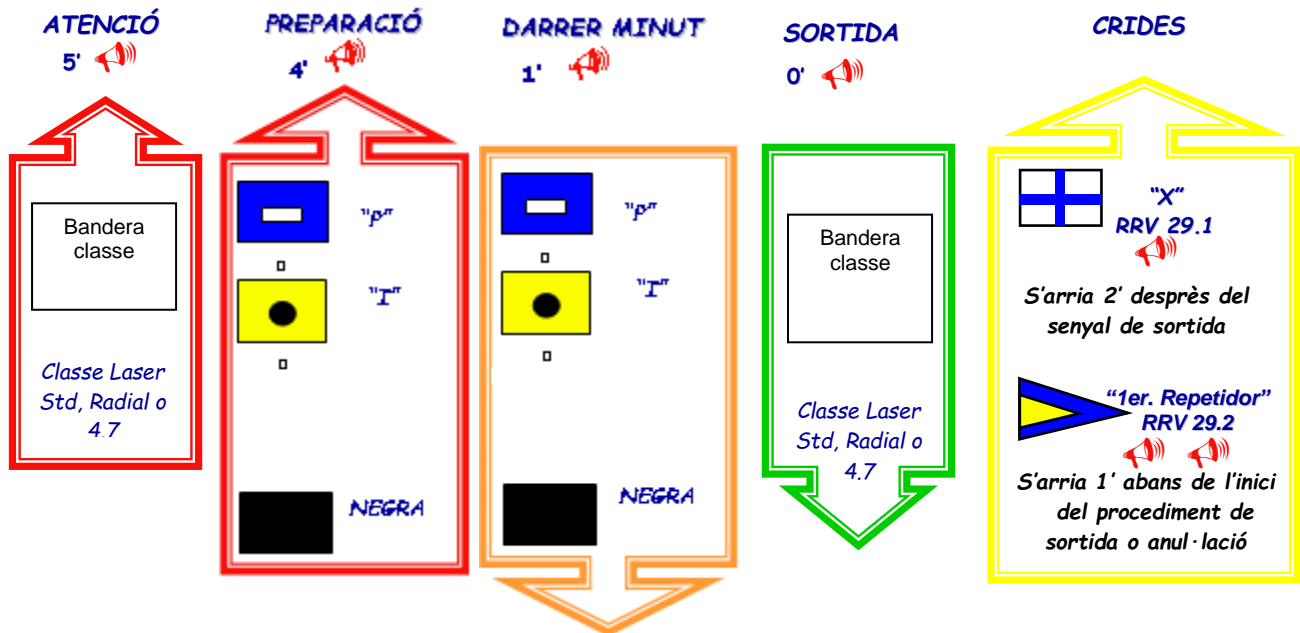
ATENCIÓ
5'

Bandera classe

Classe Laser Std, Radial o 4.7

PREPARACIÓ
4'

"P"

"I"

NEGRA

DARRER MINUT
1'

"P"

"I"

NEGRA

SORTIDA
0'

Bandera classe

Classe Laser Std, Radial o 4.7

CRIDES

"X"
RRV 29.1

S'arria 2' desprès del senyal de sortida

"1er. Repetidor"
RRV 29.2

S'arria 1' abans de l'inici del procediment de sortida o anul·lació